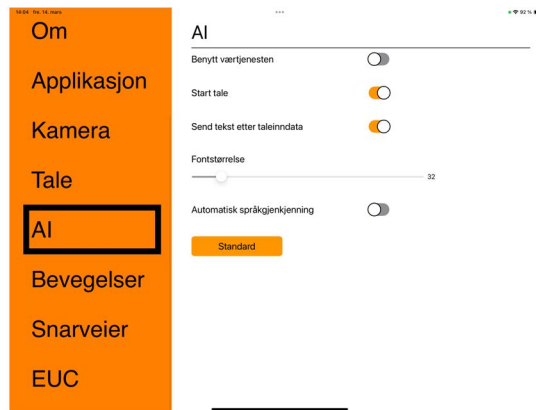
14:04 fre. 14. mars
92 %

Om

Applikasjon

Kamera

Tale

AI

Bevegelser

Snarveier

EUC

AI

Benytt værtjenesten

Start tale

Send tekst etter taleinndata

Fontstørrelse

32

Automatisk språkgjenkjenning

Standard